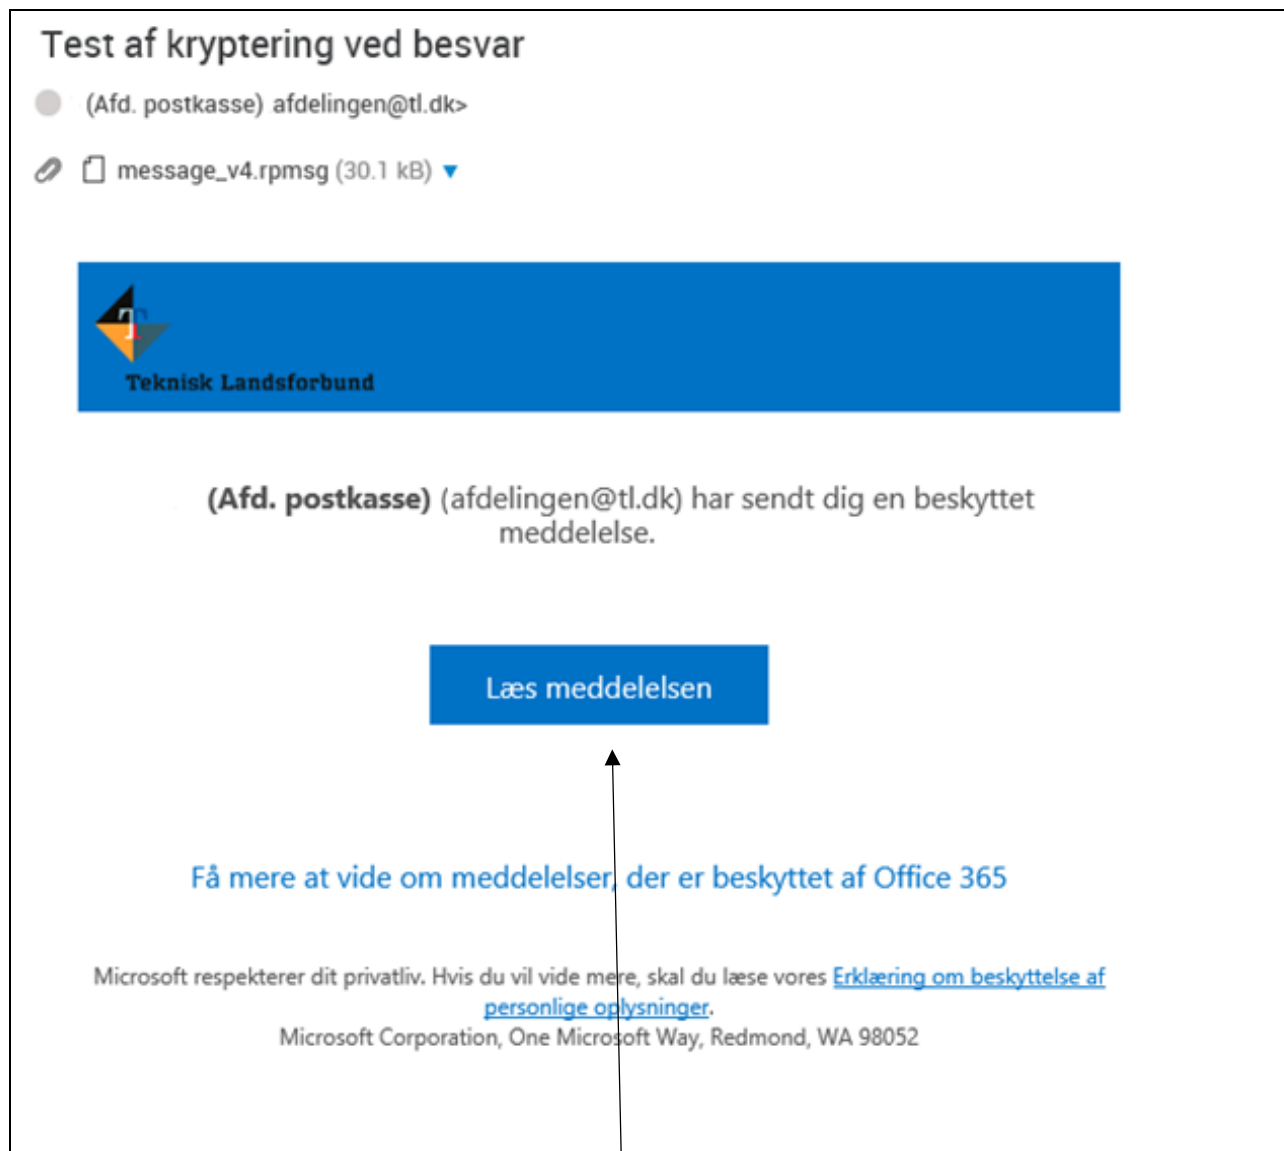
Test af kryptering ved besvar

(Afd. postkasse) afdelingen@tl.dk>

message_v4.rpmsg (30.1 kB) ▼

Teknisk Landsforbund

**(Afd. postkasse)** (afdelingen@tl.dk) har sendt dig en beskyttet meddelelse.

Læs meddelelsen

Få mere at vide om meddelelser, der er beskyttet af Office 365

Microsoft respekterer dit privatliv. Hvis du vil vide mere, skal du læse vores Erklæring om beskyttelse af personlige oplysninger.
Microsoft Corporation, One Microsoft Way, Redmond, WA 98052